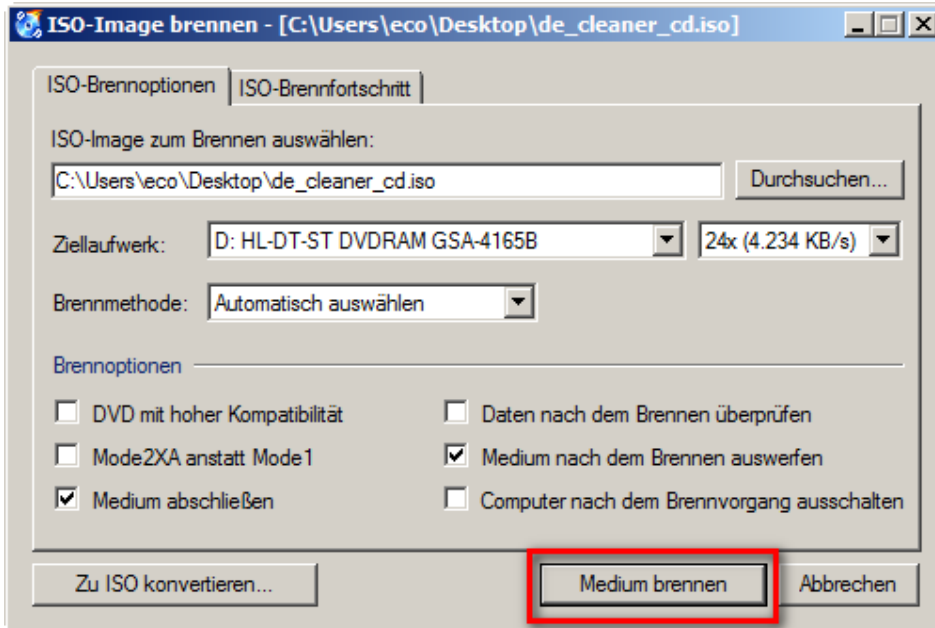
ISO-Image brennen - [C:\Users\eco\Desktop\de_cleaner_cd.iso]

ISO-Brennoptionen | ISO-Brennfortschritt

ISO-Image zum Brennen auswählen:

C:\Users\eco\Desktop\de_cleaner_cd.iso

Durchsuchen...

Ziellaufwerk: D: HL-DT-ST DVDRAM GSA-4165B

24x (4.234 KB/s)

Brennmethode: Automatisch auswählen

Brennoptionen

DVD mit hoher Kompatibilität

Mode2XA anstatt Mode1

Medium abschließen

Daten nach dem Brennen überprüfen

Medium nach dem Brennen auswerfen

Computer nach dem Brennvorgang ausschalten

Zu ISO konvertieren...

Medium brennen

Abbrechen